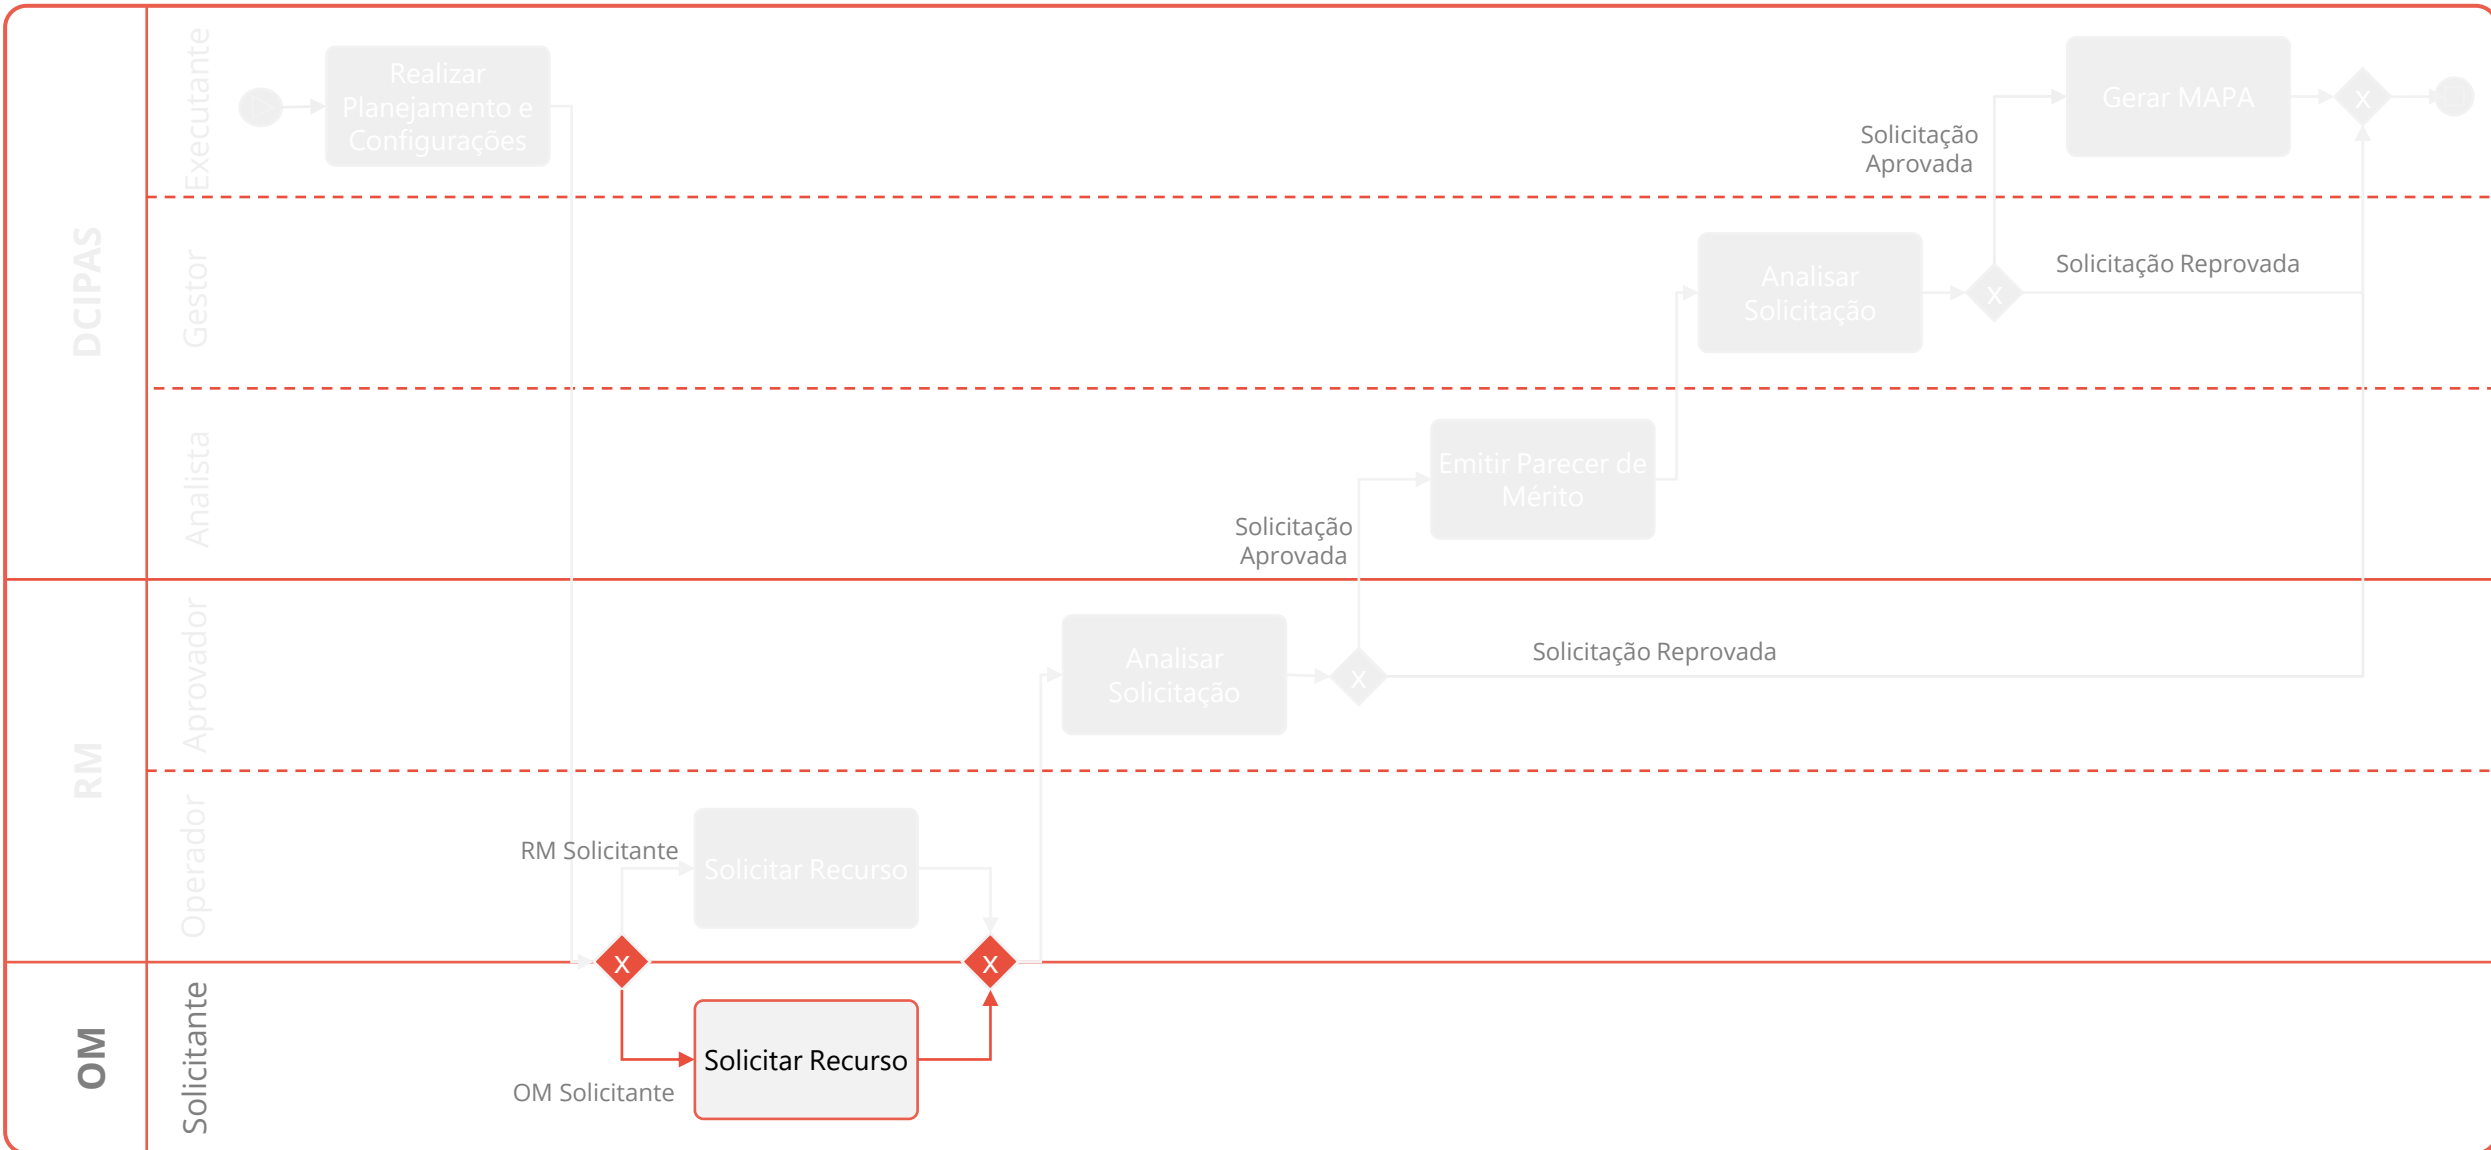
DCIPAS

Executante

Realizar Planejamento e Configurações

Gerar MAPA

X

Solicitação Aprovada

Gestor

Analisar Solicitação

X

Solicitação Reprovada

Analista

Emitir Parecer de Mérito

Solicitação Aprovada

RM

Aprovador

Analisar Solicitação

X

Solicitação Reprovada

Operador

RM Solicitante

Solicitar Recurso

X

X

OM

Solicitante

Solicitar Recurso

OM Solicitante